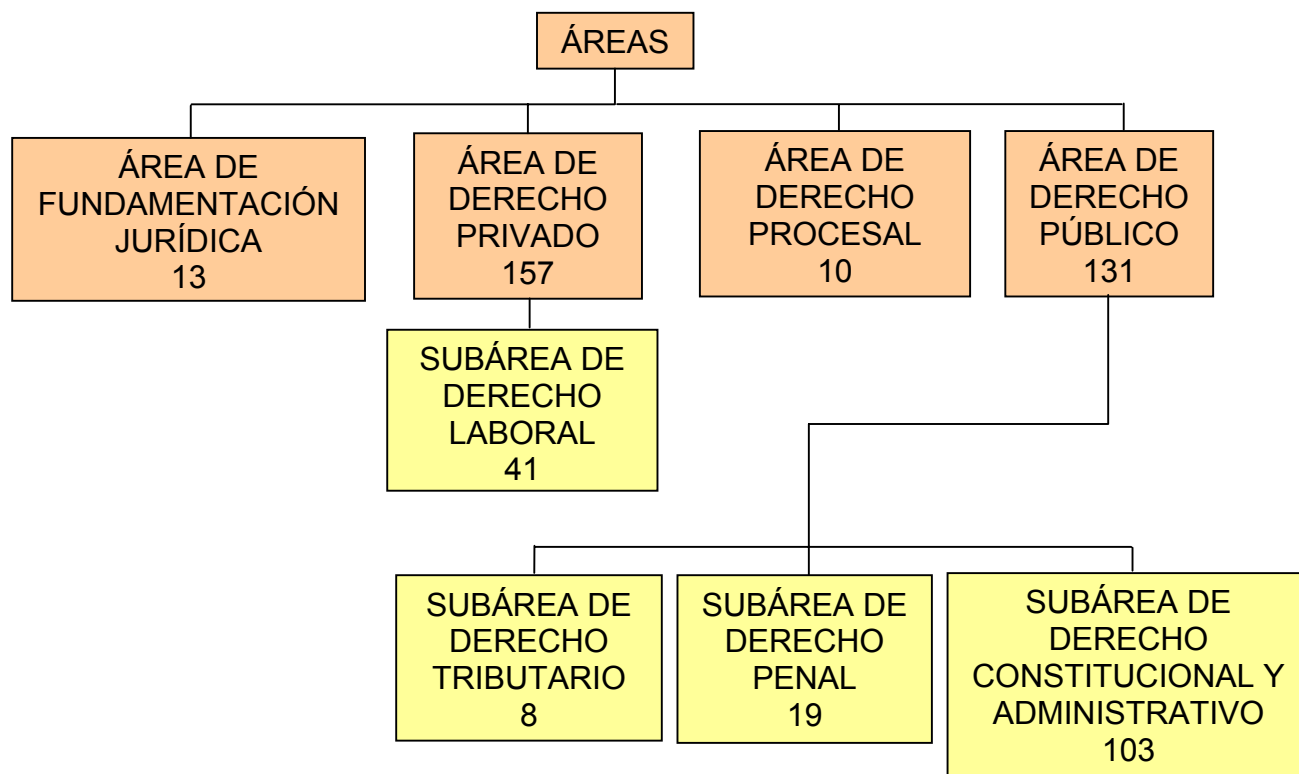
ÁREAS

ÁREA DE FUNDAMENTACIÓN JURÍDICA 13

ÁREA DE DERECHO PRIVADO 157

ÁREA DE DERECHO PROCESAL 10

ÁREA DE DERECHO PÚBLICO 131

SUBÁREA DE DERECHO LABORAL 41

SUBÁREA DE DERECHO TRIBUTARIO 8

SUBÁREA DE DERECHO PENAL 19

SUBÁREA DE DERECHO CONSTITUCIONAL Y ADMINISTRATIVO 103